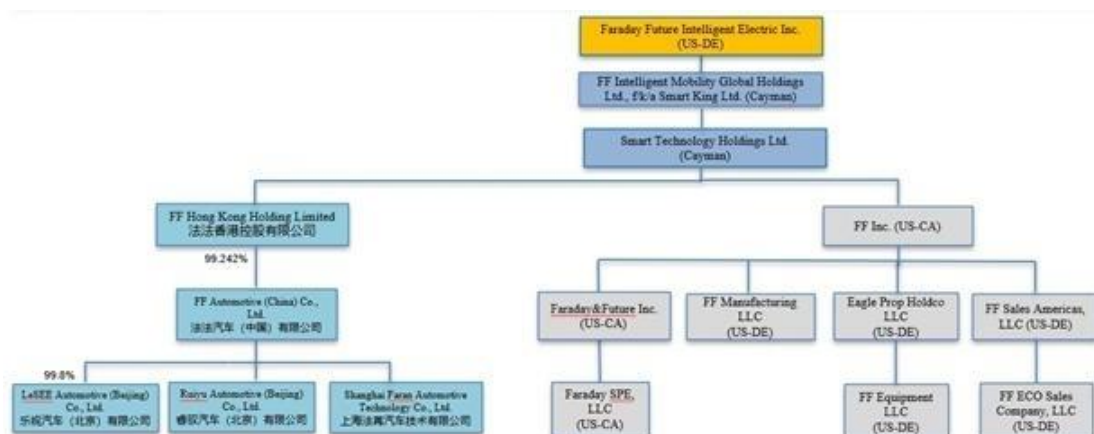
Faraday Future Intelligent Electric Inc. (US-DE)

FF Intelligent Mobility Global Holdings Ltd., f/k/a Smart King Ltd. (Cayman)

Smart Technology Holdings Ltd. (Cayman)

FF Hong Kong Holding Limited
法法香港控股有限公司

99.242%

FF Automotive (China) Co., Ltd.
法法汽车（中国）有限公司

99.8%

LeSEE Automotive (Beijing) Co., Ltd.
乐视汽车（北京）有限公司

Ruiyu Automotive (Beijing) Co., Ltd.
睿驭汽车（北京）有限公司

Shanghai Faran Automotive Technology Co., Ltd.
上海法冉汽车技术有限公司

FF Inc. (US-CA)

Faraday&Future Inc. (US-CA)

FF Manufacturing LLC (US-DE)

Eagle Prop Holdco LLC (US-DE)

FF Sales Americas, LLC (US-DE)

Faraday SPE, LLC (US-CA)

FF Equipment LLC (US-DE)

FF ECO Sales Company, LLC (US-DE)